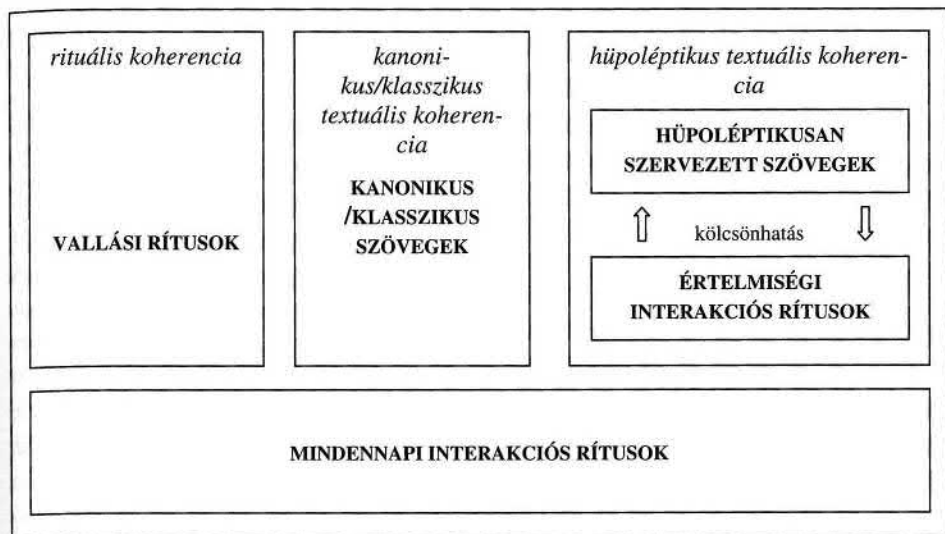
rituális koherencia

VALLÁSI RÍTUSOK

kanonikus/klasszikus textuális koherencia

KANONIKUS /KLASSZIKUS SZÖVEGEK

hüpoléptikus textuális koherencia

HÜPOLÉPTIKUSAN SZERVEZETT SZÖVEGEK

⇧ kölcsönhatás ⇩

ÉRTELMISÉGI INTERAKCIÓS RÍTUSOK

MINDENNAPI INTERAKCIÓS RÍTUSOK